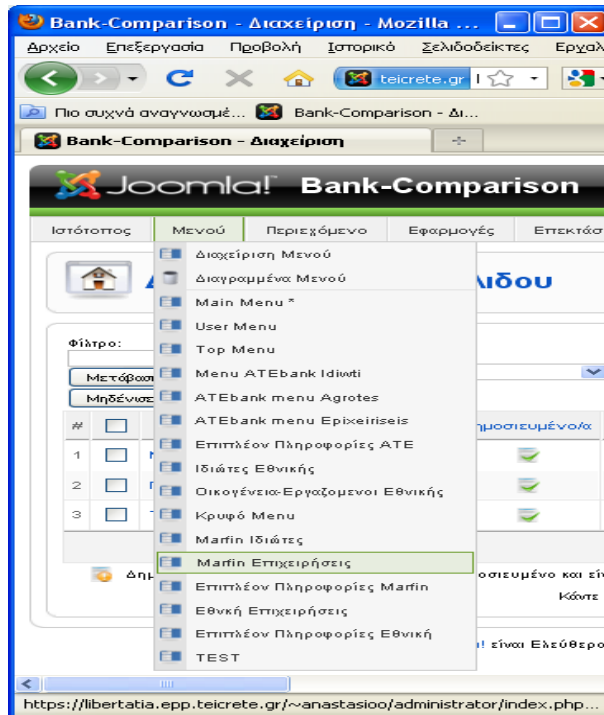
Bank-Comparison - Διαχείριση - Mozilla ...

Αρχείο Επεξεργασία Προβολή Ιστορικό Σελιδοδείκτες Εργαλ

teicrete.gr

Πιο συχνά αναγνωσμέ... Bank-Comparison - Δι...

Bank-Comparison - Διαχείριση

Joomla! Bank-Comparison

Ιστότοπος Μενού Περιεχόμενο Εφαρμογές Επεκτάσ

Διαχείριση Μενού
Διαγραμμένα Μενού
Main Menu *
User Menu
Top Menu
Menu ATEbank Idiwti
ATEbank menu Agrotes
ATEbank menu Epixeiriseis
Επιπλέον Πληροφορίες ΑΤΕ
Ιδιώτες Εθνικής
Οικογένεια-Εργαζομενοι Εθνικής
Κρυφό Menu
Marfin Ιδιώτες
Marfin Επιχειρήσεις
Επιπλέον Πληροφορίες Marfin
Εθνική Επιχειρήσεις
Επιπλέον Πληροφορίες Εθνική
TEST

Α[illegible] ιδου

Φίλτρο:
Μετάβαση
Μηδένισε

#
1
2
3

ημοσιευμένο/α

Δημ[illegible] οσιευμένο και είν
Κάντε

! είναι Ελεύθερο

https://libertatia.epp.teicrete.gr/~anastasioo/administrator/index.php...